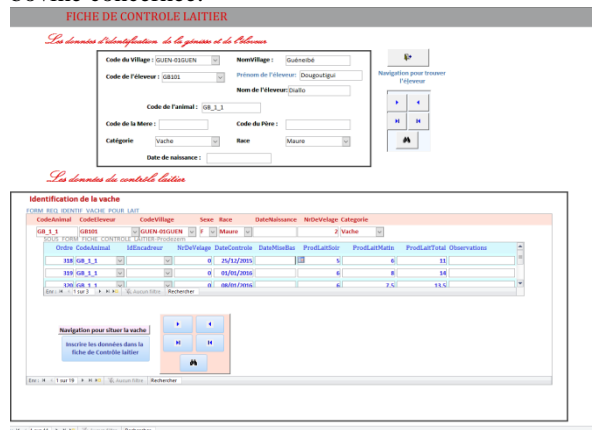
bovine concernée.

FICHE DE CONTROLE LAITIER

Les données d'identification de la génisse et de l'éleveur

Code du Village : GUEN-01GUEN
Code de l'éleveur : GB101
NomVillage : Guénelbé
Prénom de l'éleveur : Dougoutigui
Nom de l'éleveur : Diallo
Code de l'animal : GB_1_1
Code de la Mere :
Code du Père :
Catégorie : Vache
Race : Maure
Date de naissance :

Navigation pour trouver l'éleveur

Les données du contrôle laitier

Identification de la vache

FORM_REQ_IDENTIF_VACHE_POUR_LAIT

| CodeAnimal | CodeEleveur | CodeVillage | Sexe | Race | DateNaissance | NrDeVelage | Categorie |
|---|---|---|---|---|---|---|---|
| GB_1_1 | GB101 | GUEN-01GUEN | F | Maure | | 2 | Vache |

SOUS_FORM_FICHE_CONTROLE_LAITIER Prodécem

| Ordre | CodeAnimal | IdEncadreur | NrDeVelage | DateControle | DateMiseBas | ProdLaitSoir | ProdLaitMatin | ProdLaitTotal | Observations |
|---|---|---|---|---|---|---|---|---|---|
| 318 | GB_1_1 | | 0 | 25/12/2015 | | 5 | 6 | 11 | |
| 319 | GB_1_1 | | 0 | 01/01/2016 | | 6 | 8 | 14 | |
| 320 | GB_1_1 | | 0 | 08/01/2016 | | 6 | 7.5 | 13.5 | |

Enr : 1 sur 3 Aucun filtre Rechercher

Navigation pour situer la vache

Inscrire les données dans la fiche de Contrôle laitier

Enr : 1 sur 19 Aucun filtre Rechercher